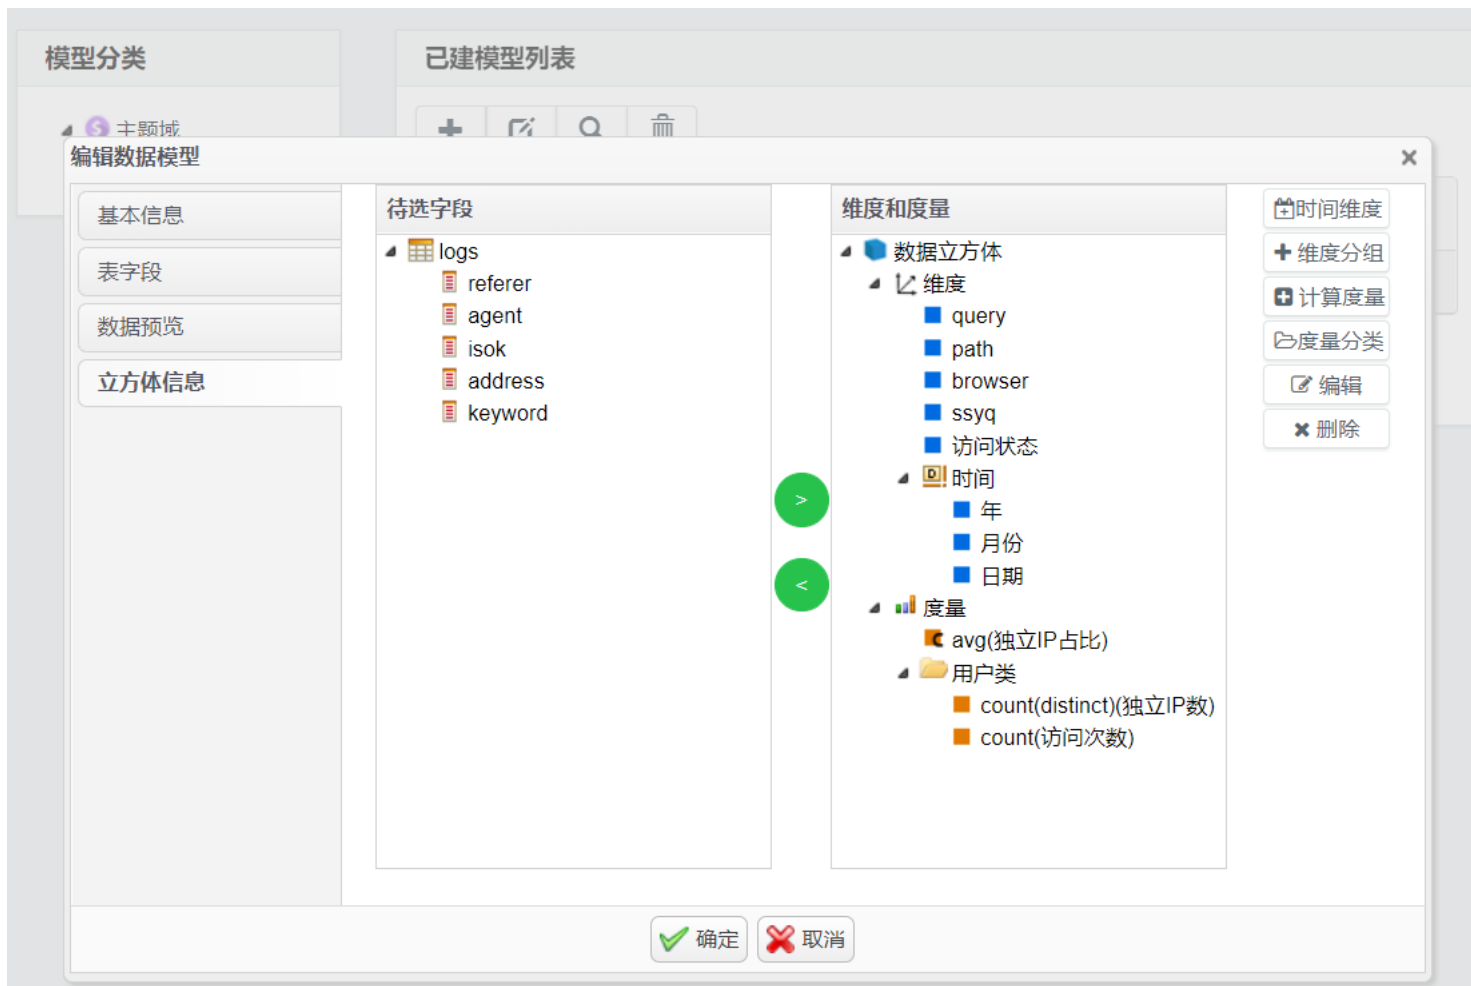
模型分类

已建模型列表

主题域

编辑数据模型

×

基本信息

表字段

数据预览

立方体信息

待选字段

logs

referer

agent

isok

address

keyword

>

<

维度和度量

数据立方体

维度

query

path

browser

ssyq

访问状态

时间

年

月份

日期

度量

avg(独立IP占比)

用户类

count(distinct)(独立IP数)

count(访问次数)

时间维度

维度分组

计算度量

度量分类

编辑

删除

确定

取消